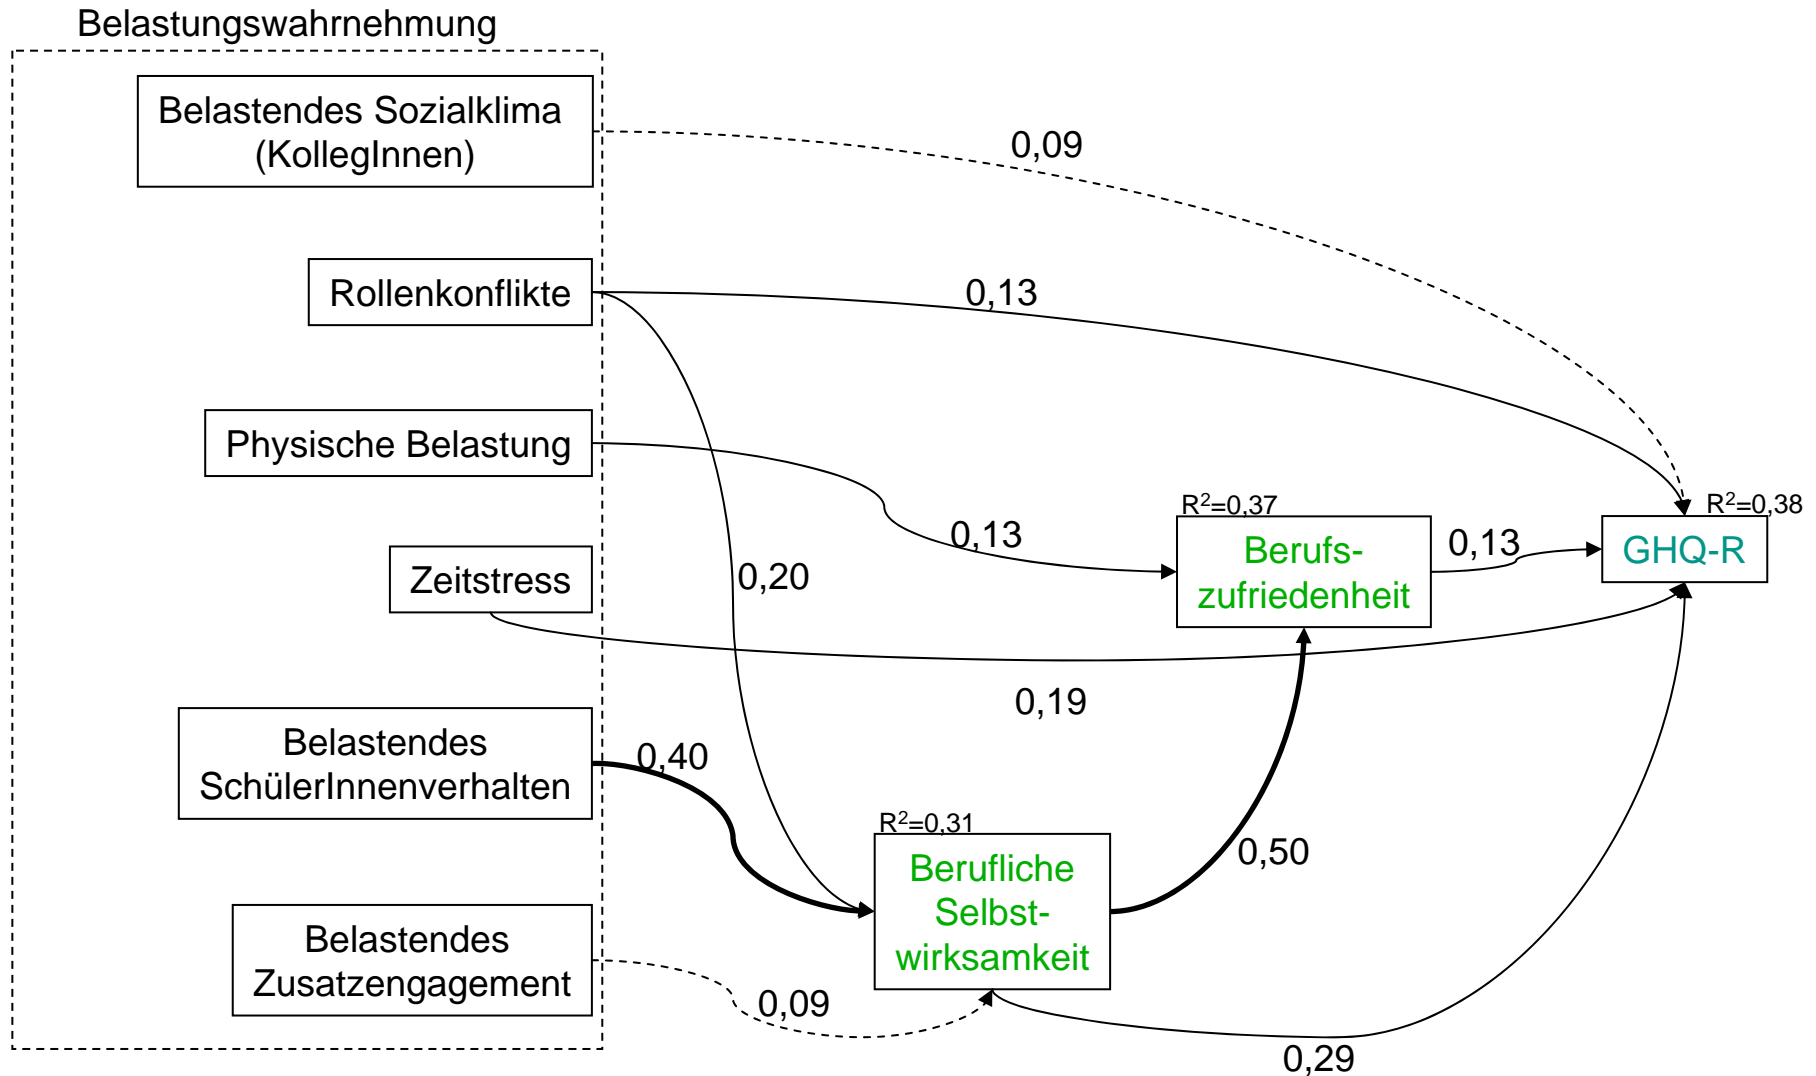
Belastungswahrnehmung

Belastendes Sozialklima (KollegInnen)

Rollenkonflikte

Physische Belastung

Zeitstress

Belastendes SchülerInnenverhalten

Belastendes Zusatzengagement

0,09

0,13

0,13

0,20

0,19

0,40

0,09

$R^2$=0,37

Berufs-zufriedenheit

0,13

$R^2$=0,38

GHQ-R

$R^2$=0,31

Berufliche Selbst-wirksamkeit

0,50

0,29